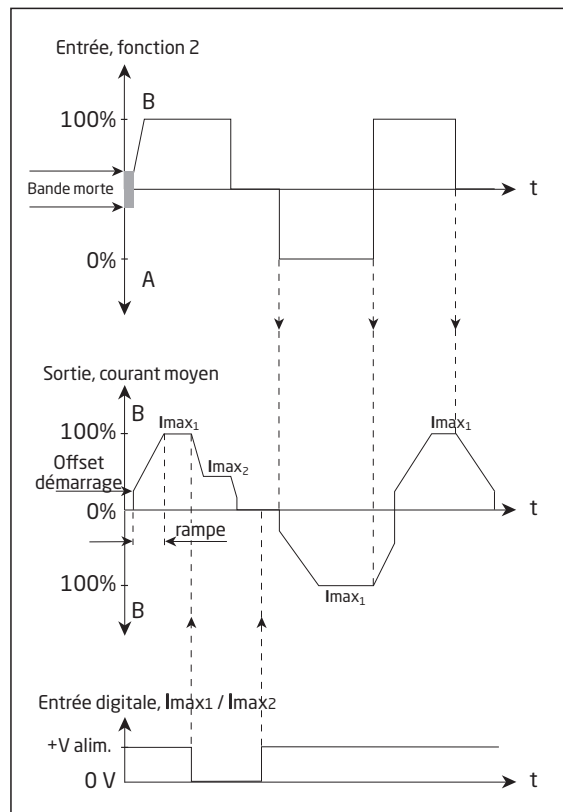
Entrée, fonction 2

B

100%

Bande morte

t

0%

A

Sortie, courant moyen

B

$Imax_1$

100%

$Imax_1$

$Imax_2$

Offset démarrage

0%

t

rampe

100%

$Imax_1$

B

Entrée digitale, Imax1 / Imax2

+V alim.

0 V

t